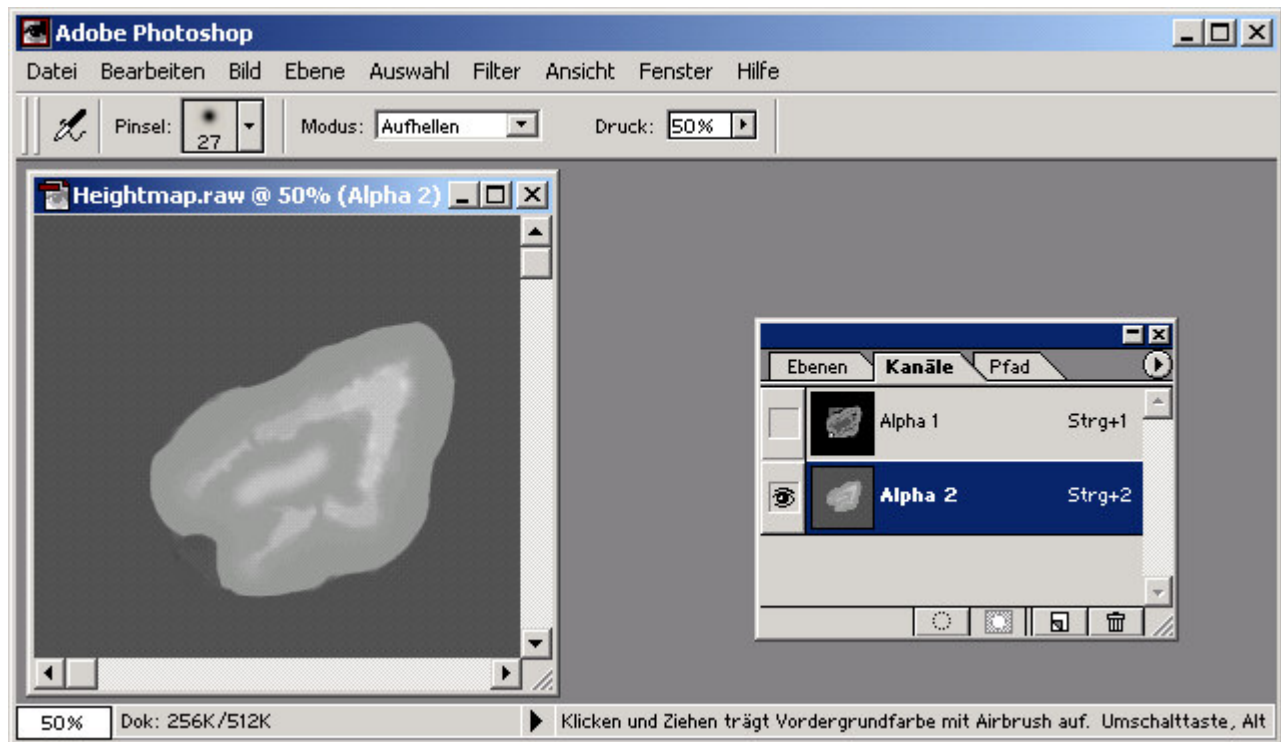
Adobe Photoshop

Datei Bearbeiten Bild Ebene Auswahl Filter Ansicht Fenster Hilfe

Pinsel: 27 Modus: Aufhellen Druck: 50%

Heightmap.raw @ 50% (Alpha 2)

Ebenen Kanäle Pfad

Alpha 1 Strg+1

Alpha 2 Strg+2

50% Dok: 256K/512K Klicken und Ziehen trägt Vordergrundfarbe mit Airbrush auf. Umschalttaste, Alt